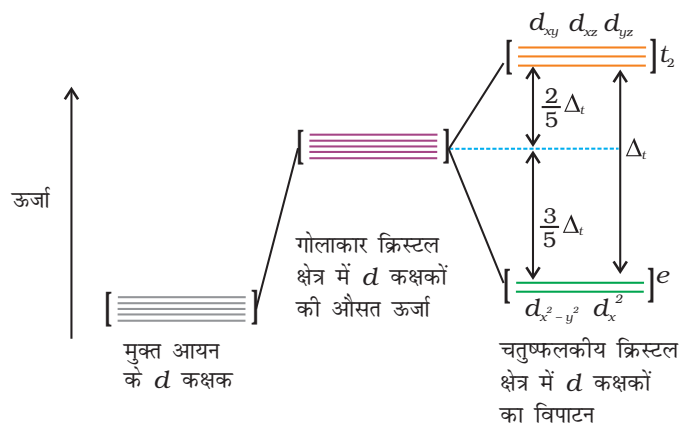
ऊर्जा

मुक्त आयन के $d$ कक्षक

गोलाकार क्रिस्टल क्षेत्र में $d$ कक्षकों की औसत ऊर्जा

$d_{xy}$ $d_{xz}$ $d_{yz}$

$t_2$

$\frac{2}{5}\Delta_t$

$\Delta_t$

$\frac{3}{5}\Delta_t$

$e$

$d_{x^2-y^2}$ $d_{x^2}$

चतुष्फलकीय क्रिस्टल क्षेत्र में $d$ कक्षकों का विपाटन